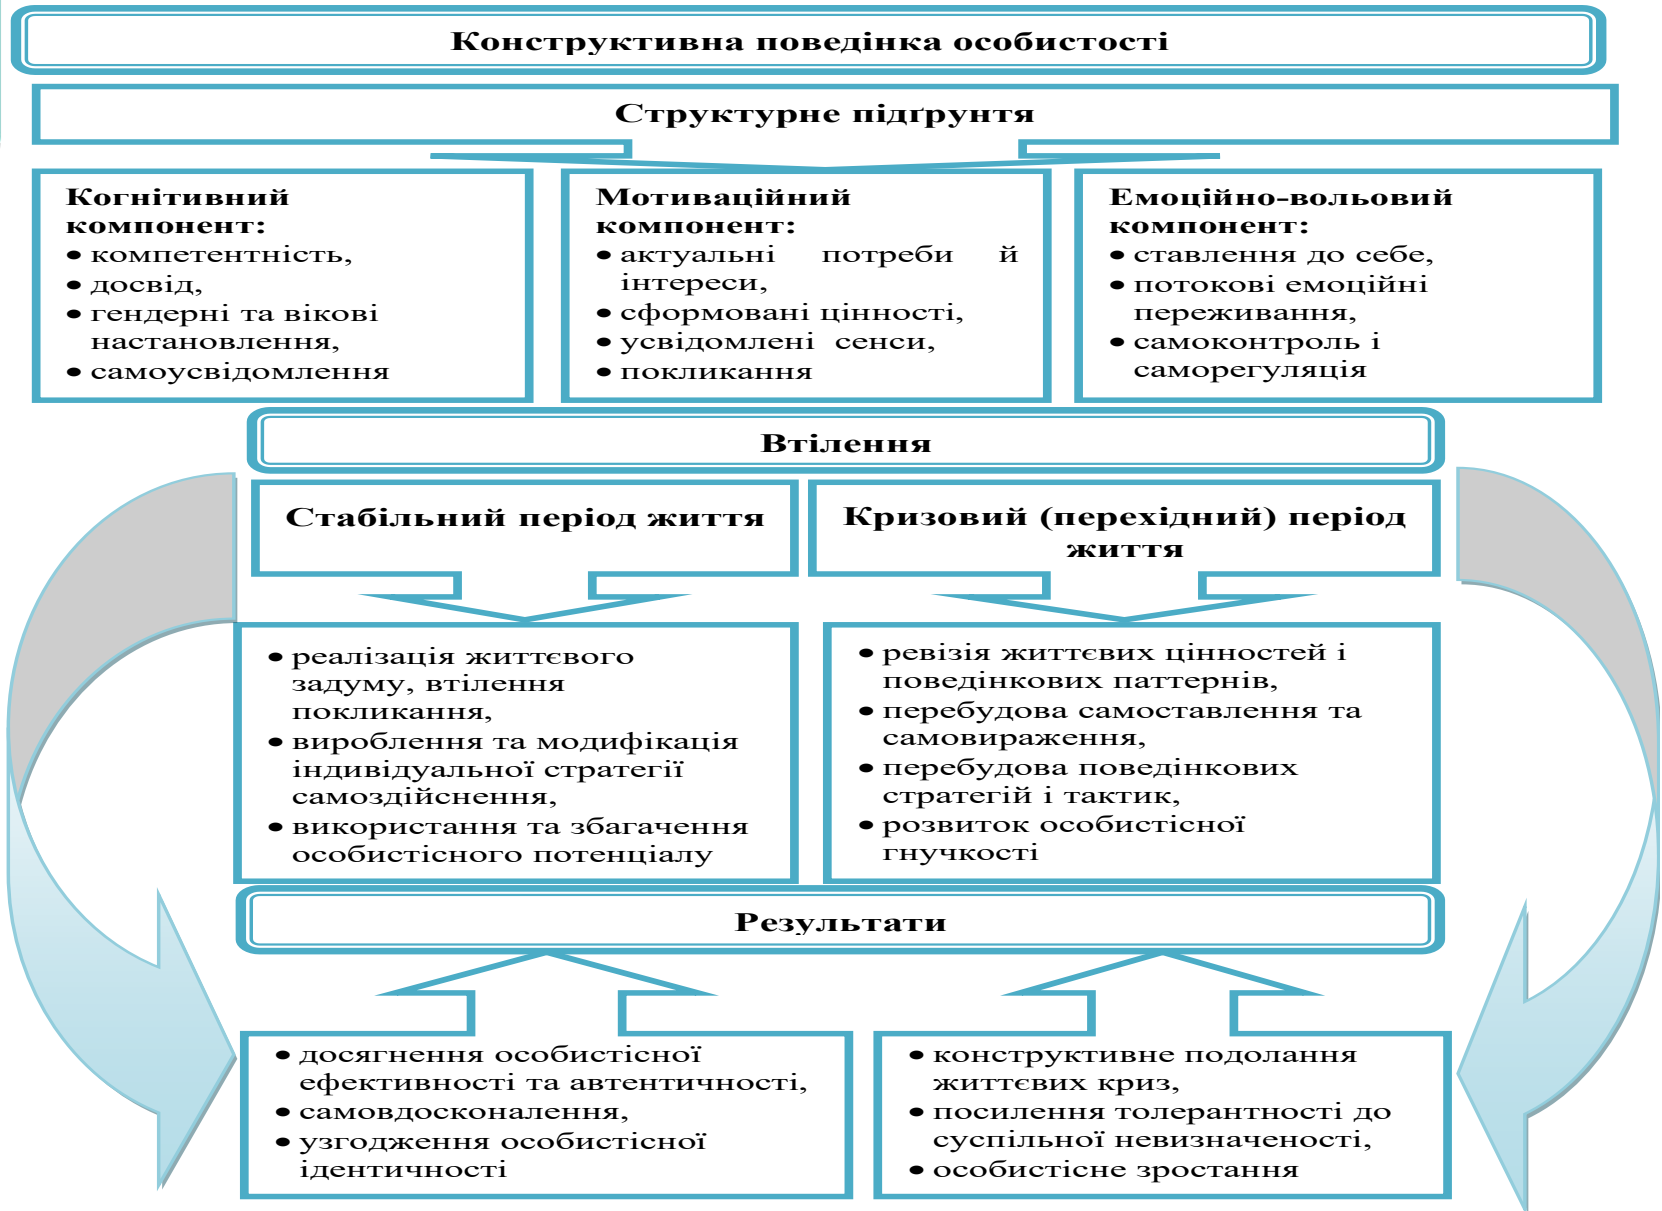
Конструктивна поведінка особистості

Структурне підґрунтя

Когнітивний компонент:
• компетентність,
• досвід,
• гендерні та вікові настановлення,
• самоусвідомлення

Мотиваційний компонент:
• актуальні потреби й інтереси,
• сформовані цінності,
• усвідомлені сенси,
• покликання

Емоційно-вольовий компонент:
• ставлення до себе,
• потокові емоційні переживання,
• самоконтроль і саморегуляція

Втілення

Стабільний період життя

Кризовий (перехідний) період життя

• реалізація життєвого задуму, втілення покликання,
• вироблення та модифікація індивідуальної стратегії самоздійснення,
• використання та збагачення особистісного потенціалу

• ревізія життєвих цінностей і поведінкових патернів,
• перебудова самоставлення та самовираження,
• перебудова поведінкових стратегій і тактик,
• розвиток особистісної гнучкості

Результати

• досягнення особистісної ефективності та автентичності,
• самовдосконалення,
• узгодження особистісної ідентичності

• конструктивне подолання життєвих криз,
• посилення толерантності до суспільної невизначеності,
• особистісне зростання